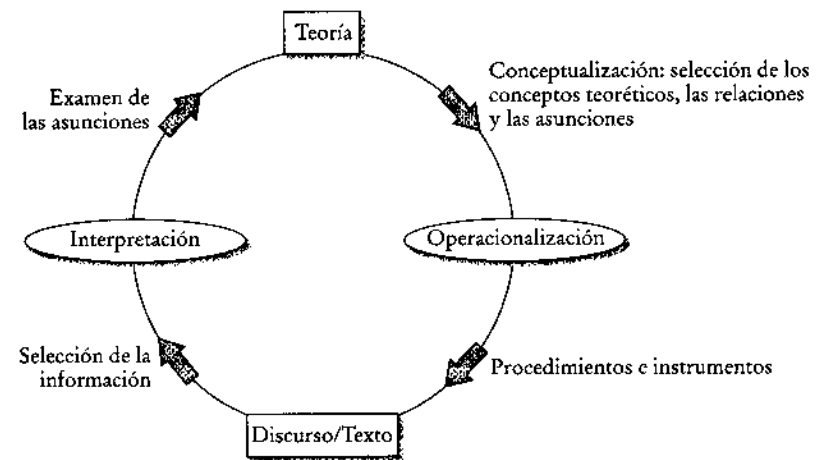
Teoría

Conceptualización: selección de los conceptos teoréticos, las relaciones y las asunciones

Examen de las asunciones

Interpretación

Operacionalización

Selección de la información

Procedimientos e instrumentos

Discurso/Texto